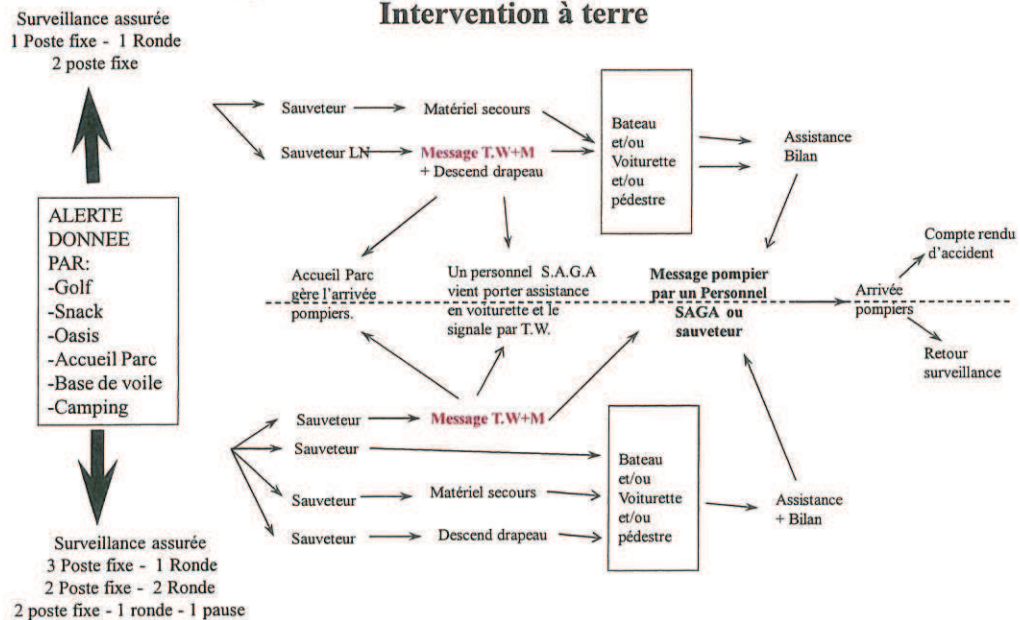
Intervention à terre

Surveillance assurée
1 Poste fixe - 1 Ronde
2 poste fixe

ALERTE
DONNEE
PAR:
-Golf
-Snack
-Oasis
-Accueil Parc
-Base de voile
-Camping

Surveillance assurée
3 Poste fixe - 1 Ronde
2 Poste fixe - 2 Ronde
2 poste fixe - 1 ronde - 1 pause

Sauveteur
Matériel secours
Sauveteur LN
Message T.W+M
+ Descend drapeau

Bateau
et/ou
Voiturette
et/ou
pédestre

Assistance
Bilan

Accueil Parc
gère l'arrivée
pompiers.

Un personnel S.A.G.A
vient porter assistance
en voiturette et le
signale par T.W.

Message pompier
par un Personnel
SAGA ou
sauveteur

Arrivée
pompiers

Compte rendu
d'accident

Retour
surveillance

Sauveteur
Message T.W+M
Sauveteur
Sauveteur
Matériel secours
Sauveteur
Descend drapeau

Bateau
et/ou
Voiturette
et/ou
pédestre

Assistance
+ Bilan